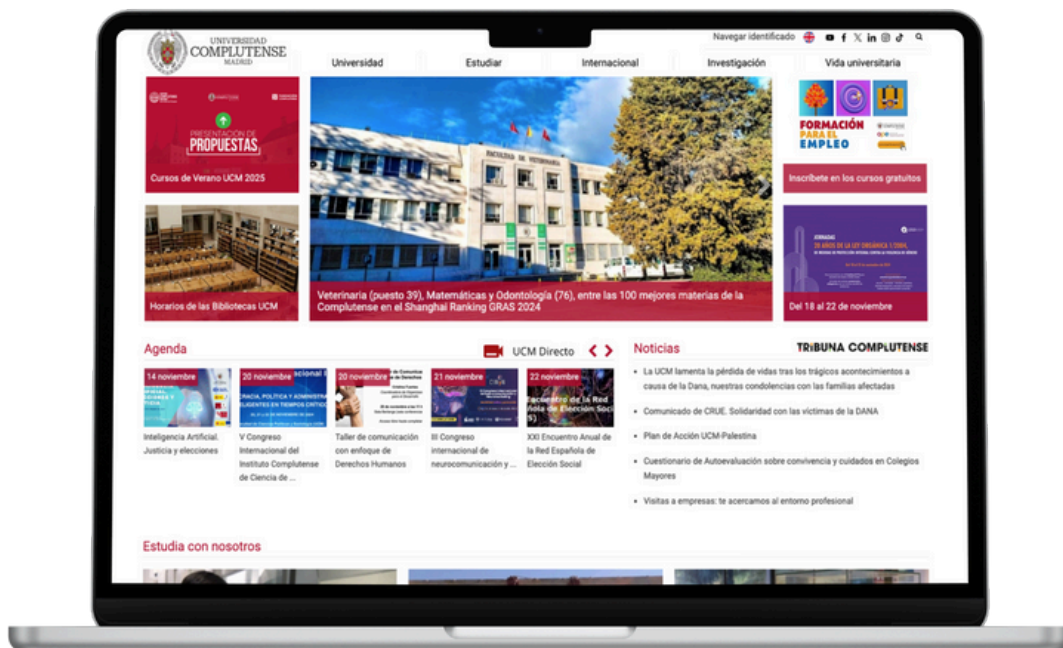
UNIVERSIDAD COMPLUTENSE MADRID

Navegar identificado

Universidad Estudiar Internacional Investigación Vida universitaria

PRESENTACIÓN DE PROPUESTAS

Cursos de Verano UCM 2025

FORMACIÓN PARA EL EMPLEO

Inscríbete en los cursos gratuitos

FACULTAD DE VETERINARIA

Horarios de las Bibliotecas UCM

Veterinaria (puesto 39), Matemáticas y Odontología (76), entre las 100 mejores materias de la Complutense en el Shanghai Ranking GRAS 2024

Del 18 al 22 de noviembre

Agenda

UCM Directo

14 noviembre
Inteligencia Artificial. Justicia y elecciones

20 noviembre
V Congreso Internacional del Instituto Complutense de Ciencia de ...

20 noviembre
Taller de comunicación con enfoque de Derechos Humanos

21 noviembre
III Congreso internacional de neurocomunicación y ...

22 noviembre
XXI Encuentro Anual de la Red Española de Elección Social

Noticias

TRIBUNA COMPLUTENSE

La UCM lamenta la pérdida de vidas tras los trágicos acontecimientos a causa de la Dana, nuestras condolencias con las familias afectadas

Comunicado de CRUE. Solidaridad con las víctimas de la DANA

Plan de Acción UCM-Palestina

Cuestionario de Autoevaluación sobre convivencia y cuidados en Colegios Mayores

Visitas a empresas: te acercamos al entorno profesional

Estudia con nosotros